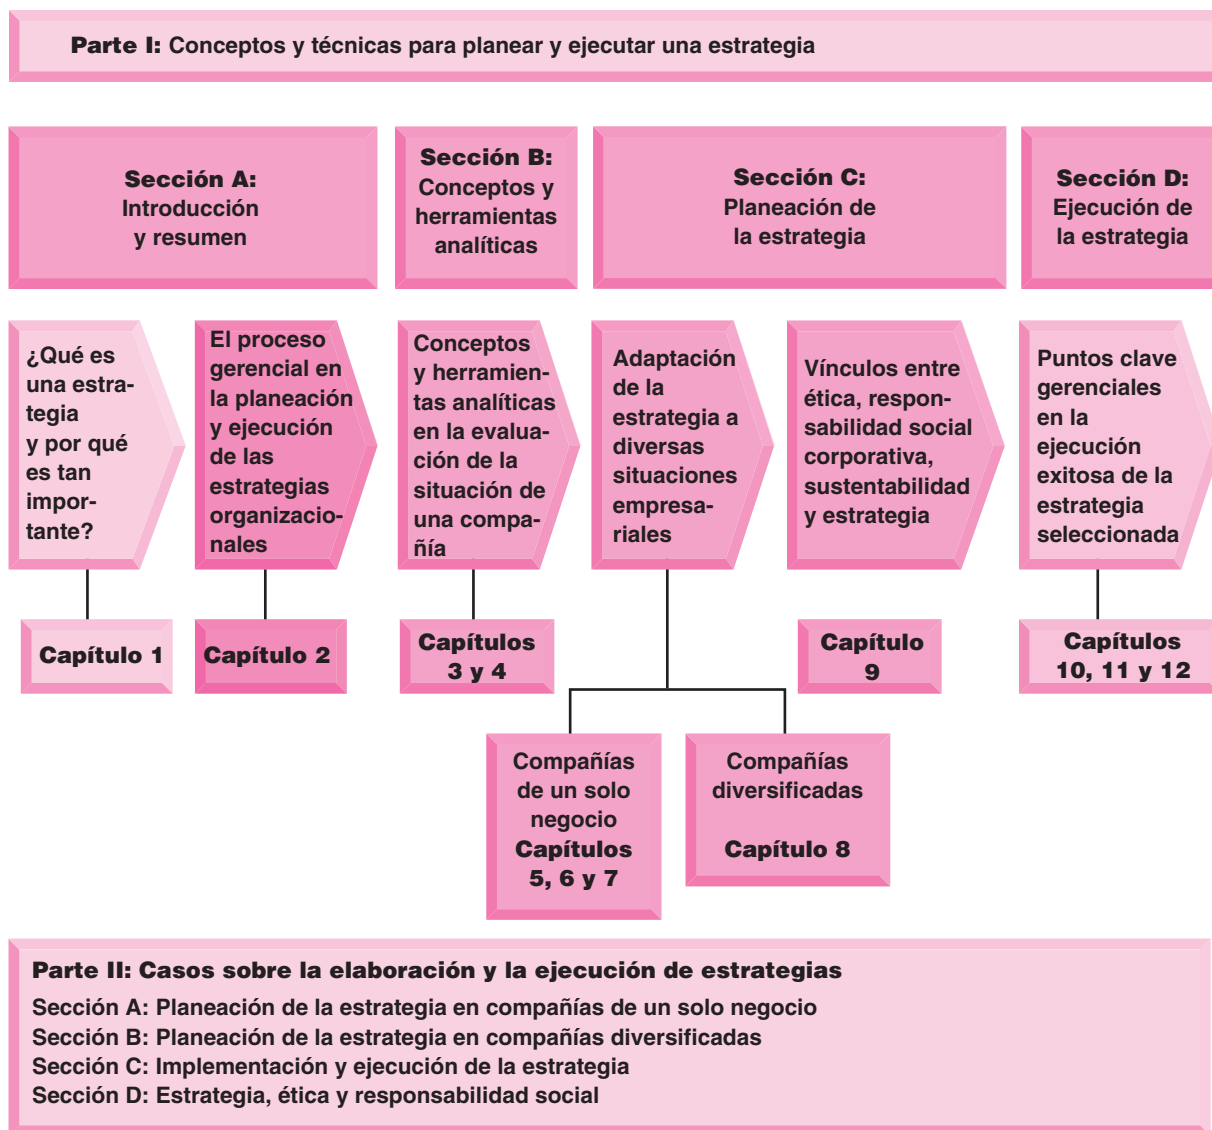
Parte I: Conceptos y técnicas para planear y ejecutar una estrategia

Sección A: Introducción y resumen

Sección B: Conceptos y herramientas analíticas

Sección C: Planeación de la estrategia

Sección D: Ejecución de la estrategia

¿Qué es una estrategia y por qué es tan importante?

El proceso gerencial en la planeación y ejecución de las estrategias organizacionales

Conceptos y herramientas analíticas en la evaluación de la situación de una compañía

Adaptación de la estrategia a diversas situaciones empresariales

Vínculos entre ética, responsabilidad social corporativa, sustentabilidad y estrategia

Puntos clave gerenciales en la ejecución exitosa de la estrategia seleccionada

Capítulo 1

Capítulo 2

Capítulos 3 y 4

Capítulo 9

Capítulos 10, 11 y 12

Compañías de un solo negocio
Capítulos 5, 6 y 7

Compañías diversificadas
Capítulo 8

Parte II: Casos sobre la elaboración y la ejecución de estrategias
Sección A: Planeación de la estrategia en compañías de un solo negocio
Sección B: Planeación de la estrategia en compañías diversificadas
Sección C: Implementación y ejecución de la estrategia
Sección D: Estrategia, ética y responsabilidad social